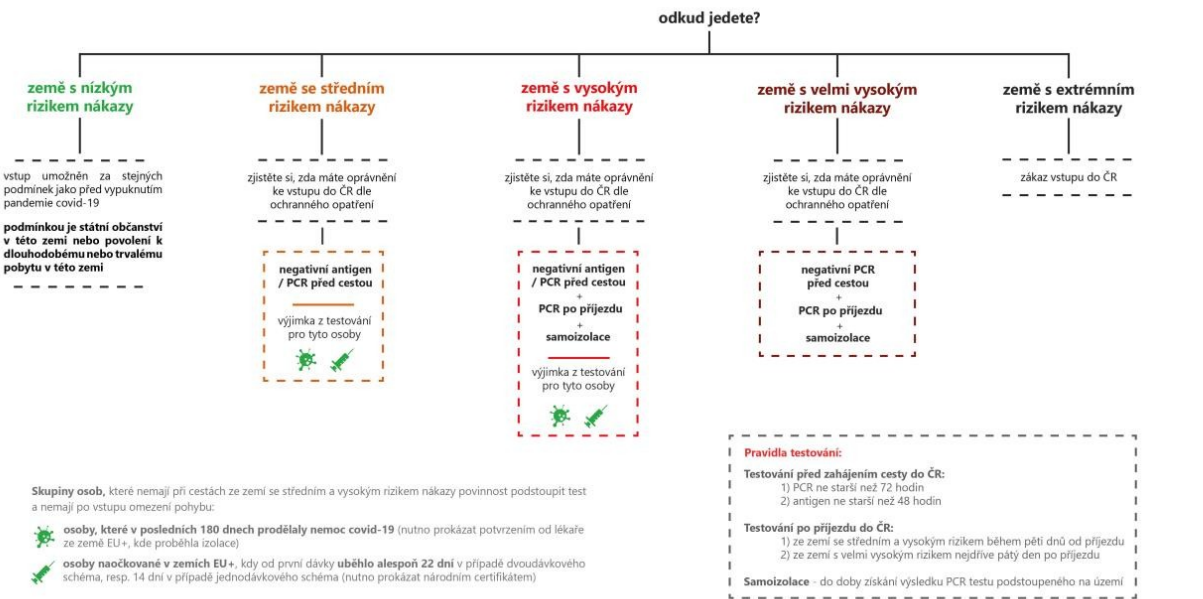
odkud jedete?

země s nízkým rizikem nákazy

vstup umožněn za stejných podmínek jako před vypuknutím pandemie covid-19

podmínkou je státní občanství v této zemi nebo povolení k dlouhodobému nebo trvalému pobytu v této zemi

země se středním rizikem nákazy

zjistěte si, zda máte oprávnění ke vstupu do ČR dle ochranného opatření

negativní antigen / PCR před cestou

výjimka z testování pro tyto osoby

země s vysokým rizikem nákazy

zjistěte si, zda máte oprávnění ke vstupu do ČR dle ochranného opatření

negativní antigen / PCR před cestou + PCR po příjezdu + samoizolace

výjimka z testování pro tyto osoby

země s velmi vysokým rizikem nákazy

zjistěte si, zda máte oprávnění ke vstupu do ČR dle ochranného opatření

negativní PCR před cestou + PCR po příjezdu + samoizolace

země s extrémním rizikem nákazy

zákaz vstupu do ČR

Skupiny osob, které nemají při cestách ze zemí se středním a vysokým rizikem nákazy povinnost podstoupit test a nemají po vstupu omezení pohybu:

osoby, které v posledních 180 dnech prodělaly nemoc covid-19 (nutno prokázat potvrzením od lékaře ze země EU+, kde proběhla izolace)

osoby naočkované v zemích EU+, kdy od první dávky uběhlo alespoň 22 dní v případě dvoudávkového schéma, resp. 14 dní v případě jednodávkového schéma (nutno prokázat národním certifikátem)

Pravidla testování:

Testování před zahájením cesty do ČR:
1) PCR ne starší než 72 hodin
2) antigen ne starší než 48 hodin

Testování po příjezdu do ČR:
1) ze zemí se středním a vysokým rizikem během pěti dnů od příjezdu
2) ze zemí s velmi vysokým rizikem nejdříve pátý den po příjezdu

Samoizolace - do doby získání výsledku PCR testu podstoupeného na území